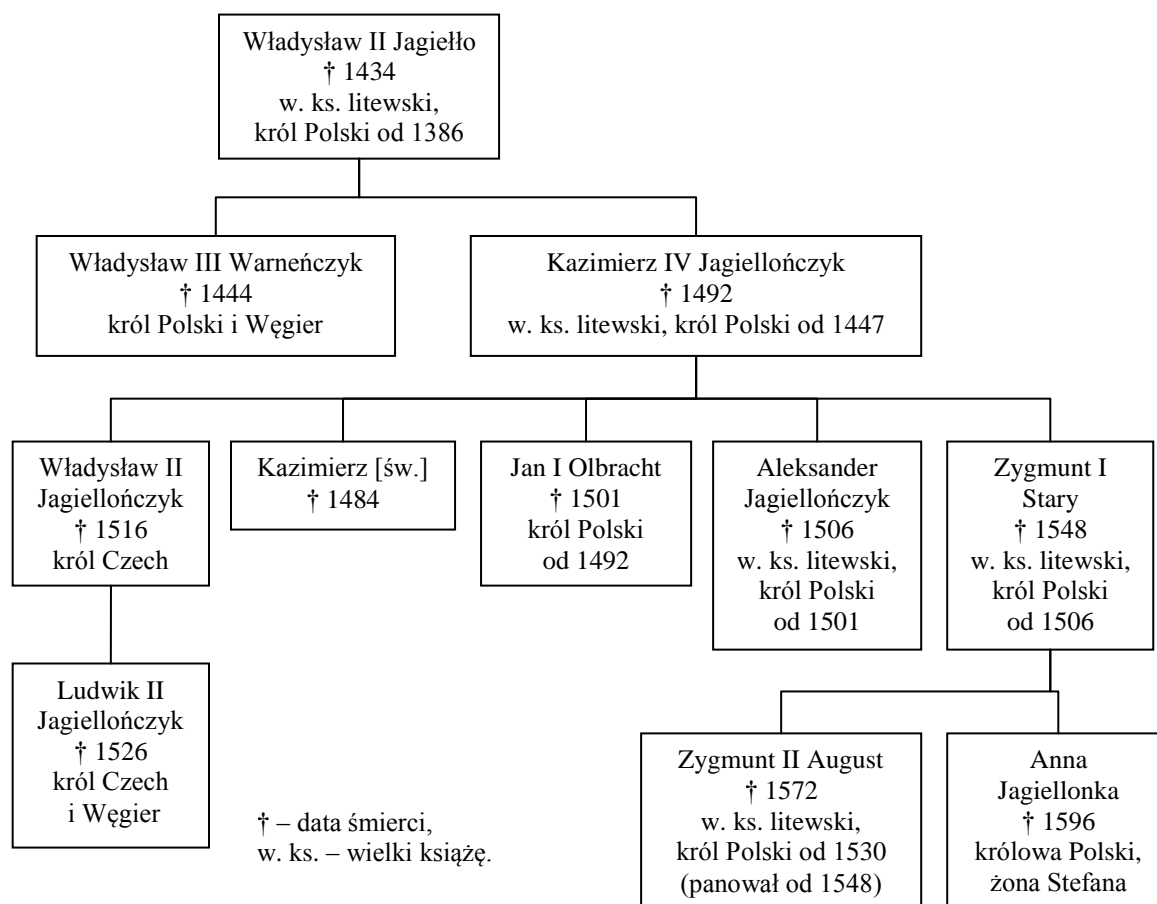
Władysław II Jagiełło
† 1434
w. ks. litewski,
król Polski od 1386

Władysław III Warneńczyk
† 1444
król Polski i Węgier

Kazimierz IV Jagiellończyk
† 1492
w. ks. litewski, król Polski od 1447

Władysław II Jagiellończyk
† 1516
król Czech

Kazimierz [św.]
† 1484

Jan I Olbracht
† 1501
król Polski
od 1492

Aleksander Jagiellończyk
† 1506
w. ks. litewski,
król Polski
od 1501

Zygmunt I Stary
† 1548
w. ks. litewski,
król Polski
od 1506

Ludwik II Jagiellończyk
† 1526
król Czech
i Węgier

† – data śmierci,
w. ks. – wielki książę.

Zygmunt II August
† 1572
w. ks. litewski,
król Polski od 1530
(panował od 1548)

Anna
Jagiellonka
† 1596
królowa Polski,
żona Stefana